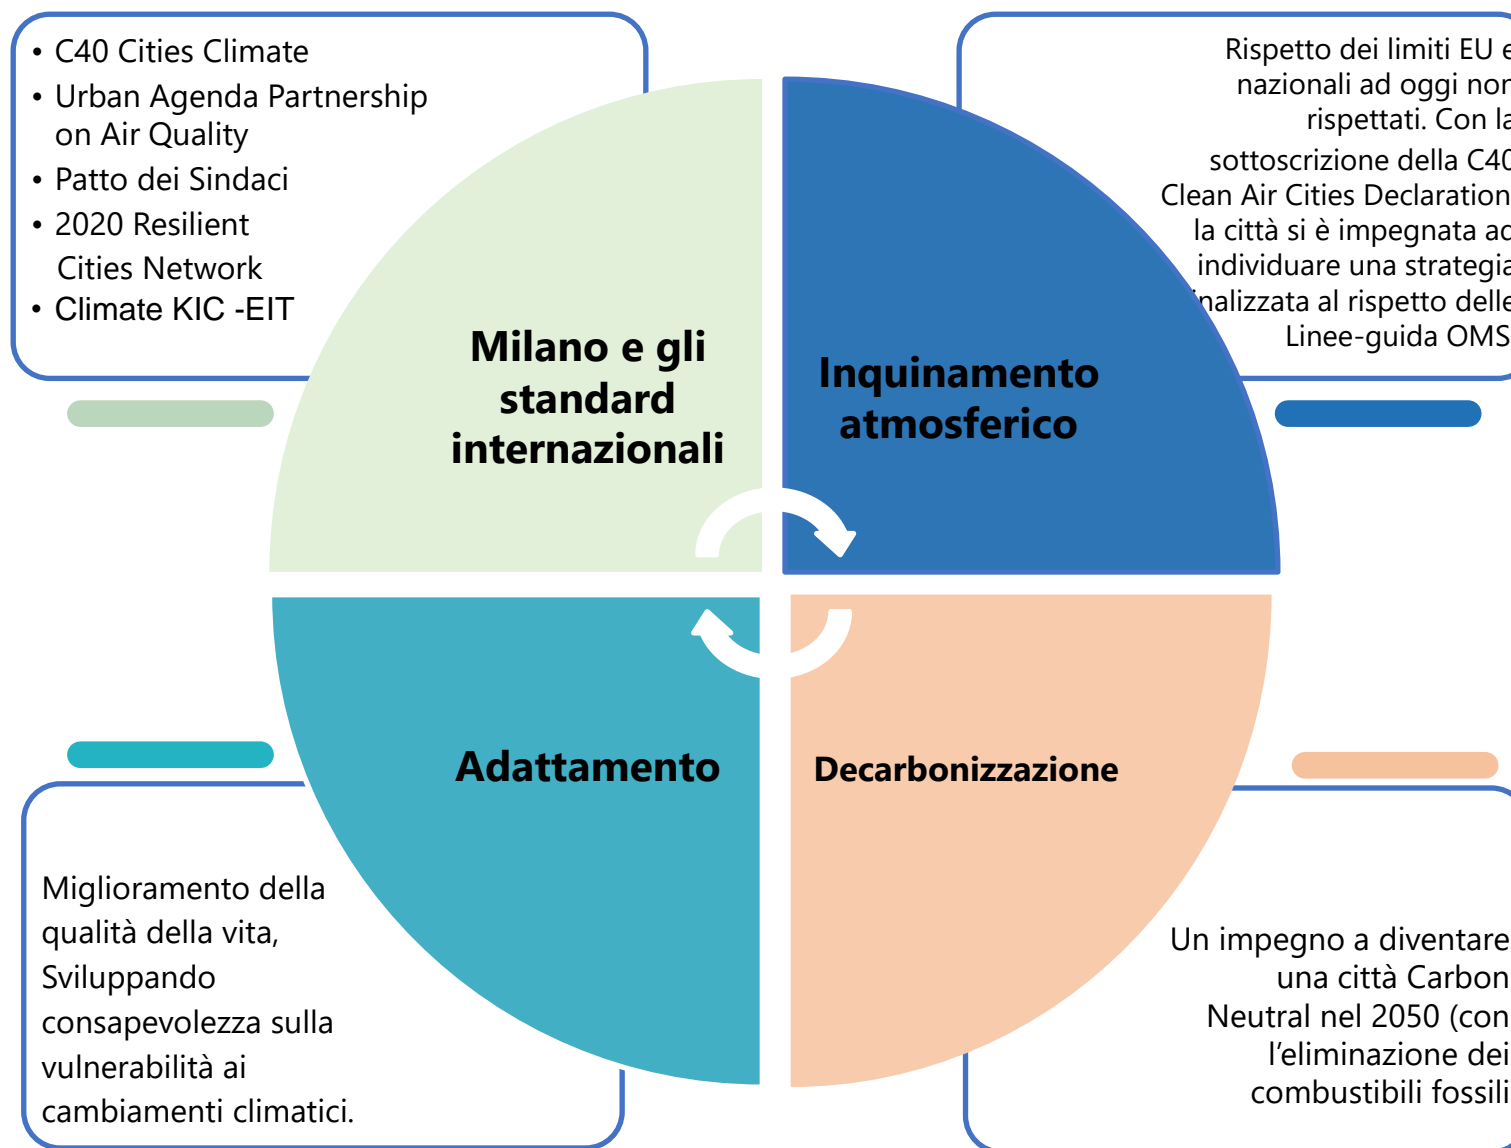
• C40 Cities Climate
• Urban Agenda Partnership on Air Quality
• Patto dei Sindaci
• 2020 Resilient Cities Network
• Climate KIC -EIT

Rispetto dei limiti EU e nazionali ad oggi non rispettati. Con la sottoscrizione della C40 Clean Air Cities Declaration la città si è impegnata ad individuare una strategia finalizzata al rispetto delle Linee-guida OMS

Milano e gli standard internazionali

Inquinamento atmosferico

Adattamento

Decarbonizzazione

Miglioramento della qualità della vita, Sviluppando consapevolezza sulla vulnerabilità ai cambiamenti climatici.

Un impegno a diventare una città Carbon Neutral nel 2050 (con l'eliminazione dei combustibili fossili